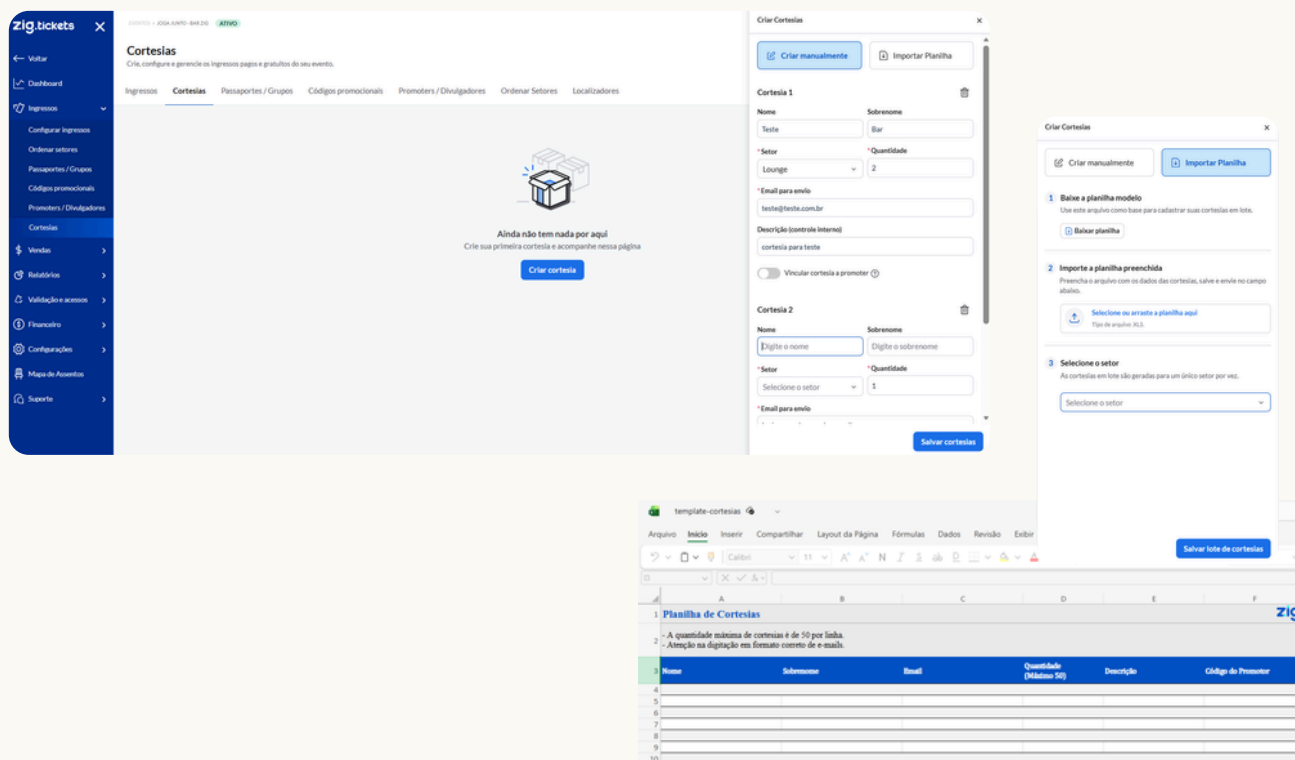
zig.tickets ✕
← Voltar
Dashboard
Ingressos
Configurar ingressos
Ordenar setores
Passaportes / Grupos
Códigos promocionais
Promoters / Divulgadores
Cortesias
Vendas
Relatórios
Validação e acessos
Financeiro
Configurações
Mapa de Assentos
Suporte

EVENTOS > JOGA JUNTO - BAR ZIG ATIVO
Cortesias
Crie, configure e gerencie os ingressos pagos e gratuitos do seu evento.
Ingressos Cortesias Passaportes / Grupos Códigos promocionais Promoters / Divulgadores Ordenar Setores Localizadores

Ainda não tem nada por aqui
Crie sua primeira cortesia e acompanhe nessa página
Criar cortesia

Criar Cortesias ×
Criar manualmente | Importar Planilha
Cortesia 1
Nome: Teste
Sobrenome: Bar
*Setor: Lounge
*Quantidade: 2
*Email para envio: teste@teste.com.br
Descrição (controle interno): cortesia para teste
Vincular cortesia a promoter
Cortesia 2
Nome: Digite o nome
Sobrenome: Digite o sobrenome
*Setor: Selecione o setor
*Quantidade: 1
*Email para envio
Salvar cortesias

Criar Cortesias ×
Criar manualmente | Importar Planilha
1 Baixe a planilha modelo
Use este arquivo como base para cadastrar suas cortesias em lote.
Baixar planilha
2 Importe a planilha preenchida
Preencha o arquivo com os dados das cortesias, salve e envie no campo abaixo.
Selecione ou arraste a planilha aqui
Tipo de arquivo: XLS
3 Selecione o setor
As cortesias em lote são geradas para um único setor por vez.
Selecione o setor
Salvar lote de cortesias

template-cortesias
Arquivo Início Inserir Compartilhar Layout da Página Fórmulas Dados Revisão Exibir
Calibri 11

| | A | B | C | D | E | F |
|---|---|---|---|---|---|---|
| 1 | Planilha de Cortesias | | | | | Zig |
| 2 | - A quantidade máxima de cortesias é de 50 por linha. - Atenção na digitação em formato correto de e-mails. | | | | | |
| 3 | Nome | Sobrenome | Email | Quantidade (Máximo 50) | Descrição | Código do Promotor |
| 4 | | | | | | |
| 5 | | | | | | |
| 6 | | | | | | |
| 7 | | | | | | |
| 8 | | | | | | |
| 9 | | | | | | |
| 10 | | | | | | |